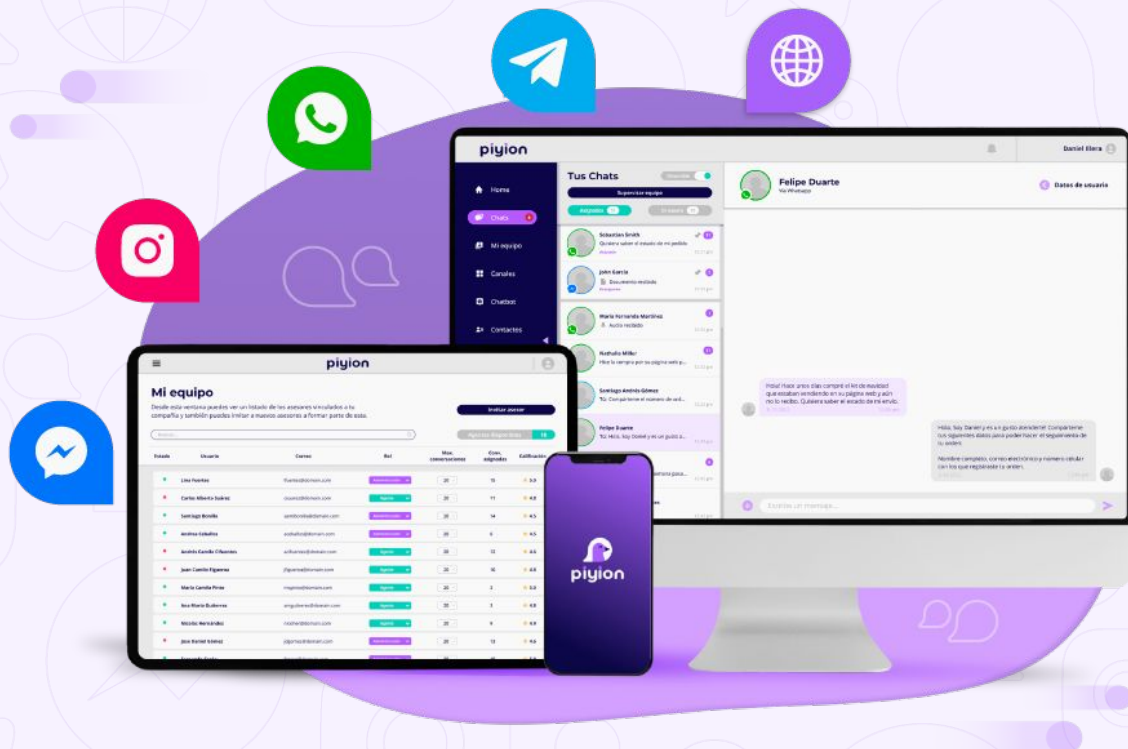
piyion

Daniel Elera

Home
Chats
Mi equipo
Canales
Chatbot
Contactos

Tus Chats
Supervisar equipo
Asignados
En espera

Sebastian Smith
Quisiera saber el estado de mi pedido

John Garcia
Documento recibido

Maria Fernanda Martinez
Audio recibido

Nathalia Millor

Santiago Andrés Gómez

Felipe Duarte
Tú: Hola, Soy Daniel y es un gusto a...

Felipe Duarte
Vía Whatsapp

Datos de usuario

Hola! Hace unos días compré el kit de navidad que estaban vendiendo en su página web y aún no lo recibo. Quisiera saber el estado de mi envío.

Hola, Soy Daniel y es un gusto atenderte! Compárteme los siguientes datos para poder hacer el seguimiento de tu orden:

Nombre completo, correo electrónico y número celular con los que registraste tu orden.

Escribe un mensaje...

piyion

Mi equipo
Desde esta ventana puedes ver un listado de los asesores vinculados a tu compañía y también puedes invitar a nuevos asesores a formar parte de esta.

Invitar asesor

| Estado | Usuario | Correo | Rol | Max. conversaciones | Conv. asignadas | Calificación |
|---|---|---|---|---|---|---|
| | Lina Fuentes | | | 20 | 15 | 5.0 |
| | Carlos Alberto Suárez | | | 20 | 11 | 4.8 |
| | Santiago Bonilla | | | 20 | 14 | 4.5 |
| | Andrea Cabal | | | 20 | 6 | 4.5 |
| | Andrés Camilo Cifuentes | | | 20 | 12 | 4.6 |
| | Juan Camilo Figueroa | | | 20 | 16 | 4.8 |
| | Maria Camila Pinzo | | | 20 | 2 | 5.0 |
| | Ana Maria Gutierrez | | | 20 | 3 | 4.8 |
| | Nicolas Hernández | | | 20 | 9 | 4.9 |
| | Jose Daniel Gómez | | | 20 | 13 | 4.6 |

piyion